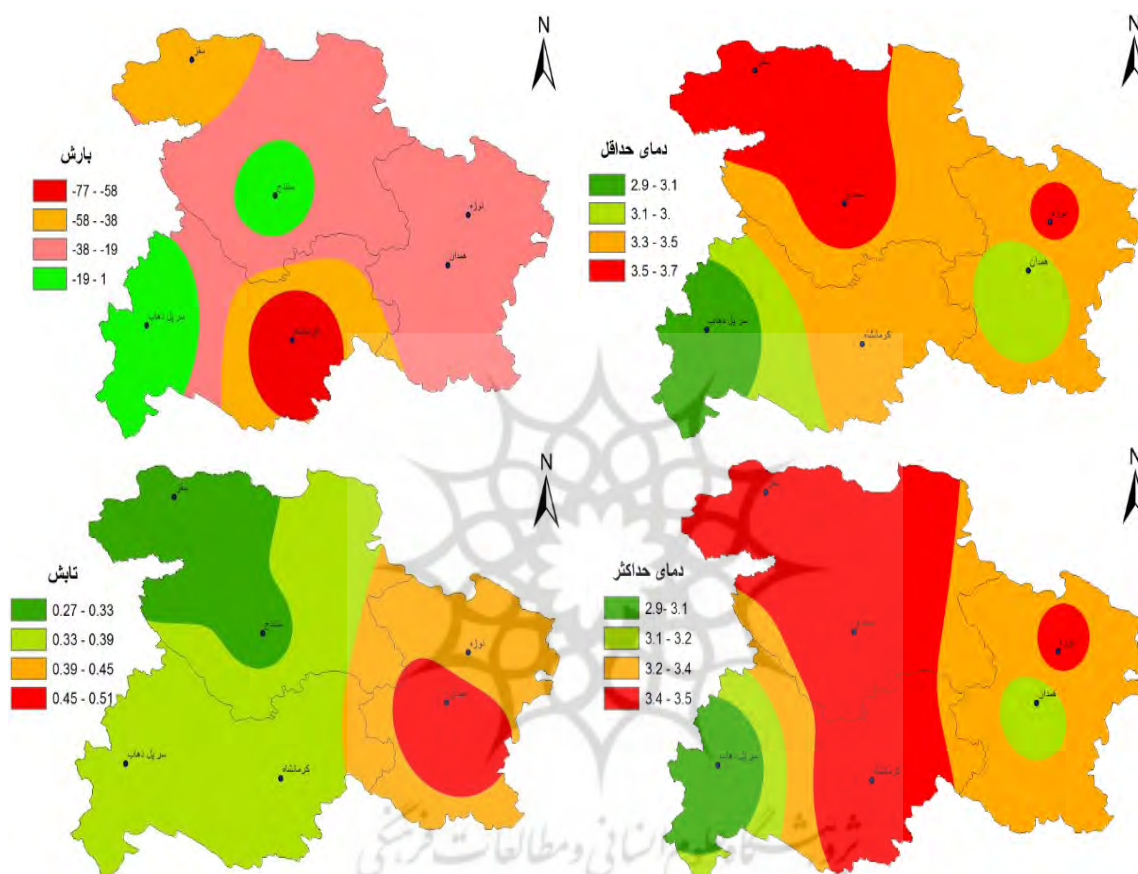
N

بارش
-77 - -58
-58 - -38
-38 - -19
-19 - 1

سقز
سنندج
نوژه
همدان
سرپل ذهاب
کرمانشاه

N

دمای حداقل
2.9 - 3.1
3.1 - 3.
3.3 - 3.5
3.5 - 3.7

سقز
سنندج
نوژه
همدان
سرپل ذهاب
کرمانشاه

N

تابش
0.27 - 0.33
0.33 - 0.39
0.39 - 0.45
0.45 - 0.51

سقز
سنندج
نوژه
همدان
سرپل ذهاب
کرمانشاه

N

دمای حداکثر
2.9 - 3.1
3.1 - 3.2
3.2 - 3.4
3.4 - 3.5

سقز
سنندج
نوژه
همدان
سرپل ذهاب
کرمانشاه

پژوهشگاه علوم انسانی و مطالعات فرهنگی